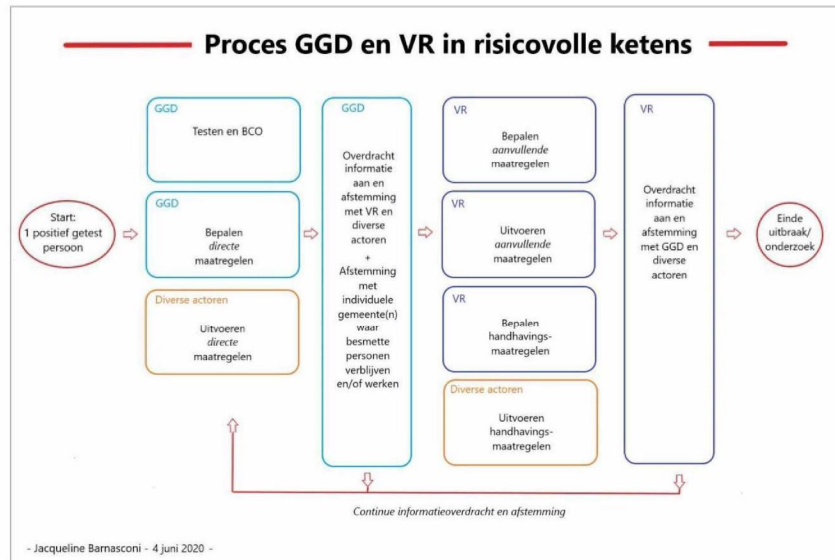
Proces GGD en VR in risicovolle ketens

Start:
1 positief getest persoon

GGD
Testen en BCO

GGD
Bepalen
*directe*
maatregelen

Diverse actoren
Uitvoeren
*directe*
maatregelen

GGD
Overdracht informatie aan en afstemming met VR en diverse actoren
+
Afstemming met individuele gemeente(n) waar besmette personen verblijven en/of werken

VR
Bepalen
*aanvullende*
maatregelen

VR
Uitvoeren
*aanvullende*
maatregelen

VR
Bepalen
handhavingsmaatregelen

Diverse actoren
Uitvoeren
handhavingsmaatregelen

VR
Overdracht informatie aan en afstemming met GGD en diverse actoren

Einde uitbraak/ onderzoek

*Continue informatieoverdracht en afstemming*

- Jacqueline Barnasconi - 4 juni 2020 -